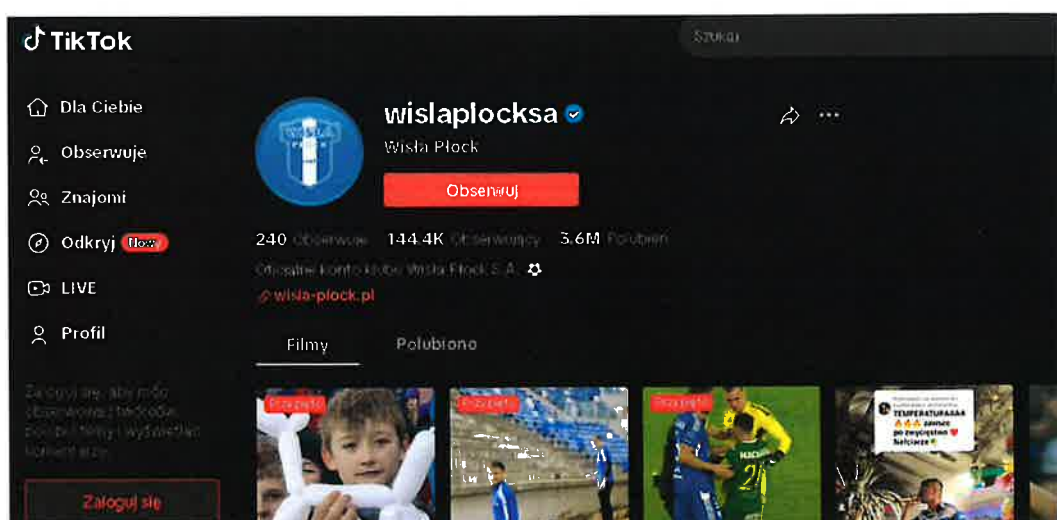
TikTok

Szukaj

Dla Ciebie

Obserwuje

Znajomi

Odkryj Nowy

LIVE

Profil

Zaloguj się, aby móc obserwować twórców, polubić filmy i wyświetlać komentarze.

Zaloguj się

wislaplocksa

Wisła Płock

Obserwuj

240 Obserwuje 144.4K Obserwujący 3.6M Polubień

Oficjalne konto klubu Wisła Płock S.A.

wisla-plock.pl

Filmy

Polubiono

Przypięte

Przypięte

Przypięte

TEMPERATURAAAA
zawsze po zwycięstwie
Nafciarze